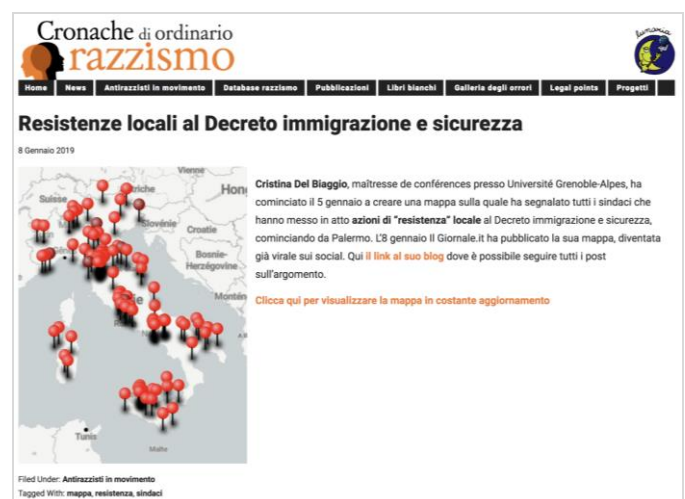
Cronache di ordinario razzismo

lunaria

Home | News | Antirazzisti in movimento | Database razzismo | Pubblicazioni | Libri bianchi | Galleria degli orrori | Legal points | Progetti

Resistenze locali al Decreto immigrazione e sicurezza

8 Gennaio 2019

Vienna
Hon
Autriche
Slovénie
Croatie
Bosnie-Herzégovine
Tunis

Cristina Del Biaggio, maîtresse de conférences presso Université Grenoble-Alpes, ha cominciato il 5 gennaio a creare una mappa sulla quale ha segnalato tutti i sindaci che hanno messo in atto azioni di "resistenza" locale al Decreto immigrazione e sicurezza, cominciando da Palermo. L'8 gennaio Il Giornale.it ha pubblicato la sua mappa, diventata già virale sui social. Qui il link al suo blog dove è possibile seguire tutti i post sull'argomento.

Clicca qui per visualizzare la mappa in costante aggiornamento

Filed Under: Antirazzisti in movimento
Tagged With: mappa, resistenza, sindaci